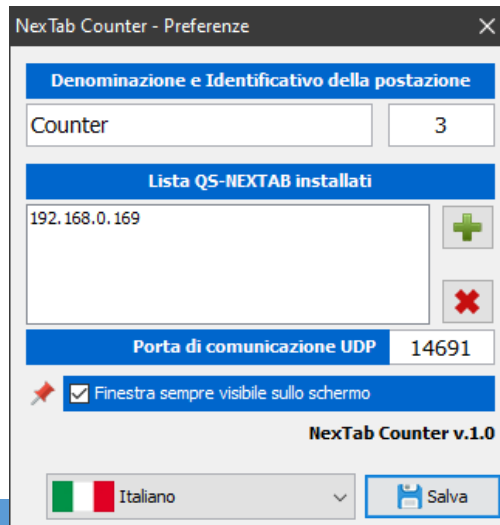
NexTab Counter - Preferenze

Denominazione e Identificativo della postazione

Counter

3

Lista QS-NEXTAB installati

192.168.0.169

Porta di comunicazione UDP

14691

Finestra sempre visibile sullo schermo

NexTab Counter v.1.0

Italiano

Salva